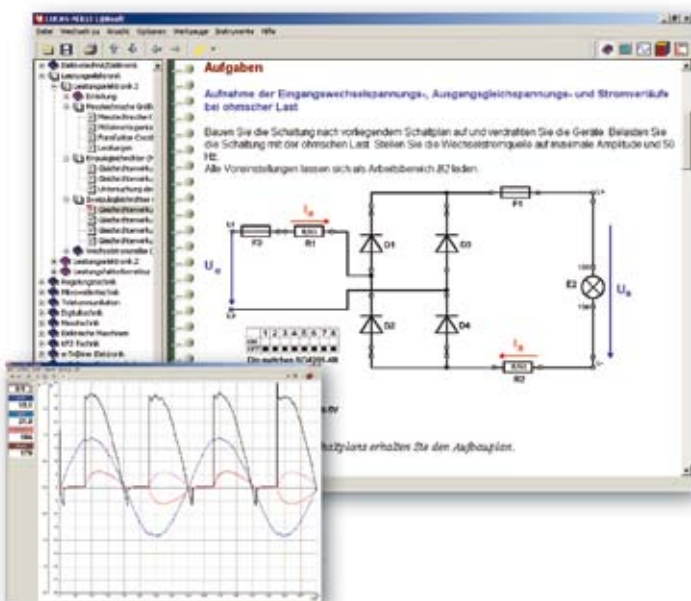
Aufgaben

Aufnahme der Eingangswechselspannungs-, Ausgangsgleichspannungs- und Stromverläufe bei ohmscher Last

Bauen Sie die Schaltung nach vorliegendem Schaltplan auf und verdrahten Sie die Geräte. Belasten Sie die Schaltung mit der ohmschen Last. Stellen Sie die Wechselstromquelle auf maximale Amplitude und 50 Hz.
Alle Voreinstellungen lassen sich als Arbeitsbereich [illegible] laden.

$I_e$

F3

R1

D1

D3

F1

$U_e$

E2

$U_a$

D2

D4

$I_a$

R2

| 1 | 2 | 3 | 4 | 5 | 6 | 7 | 8 |
|---|---|---|---|---|---|---|---|

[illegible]altplans erhalten Sie den Aufbauplan.